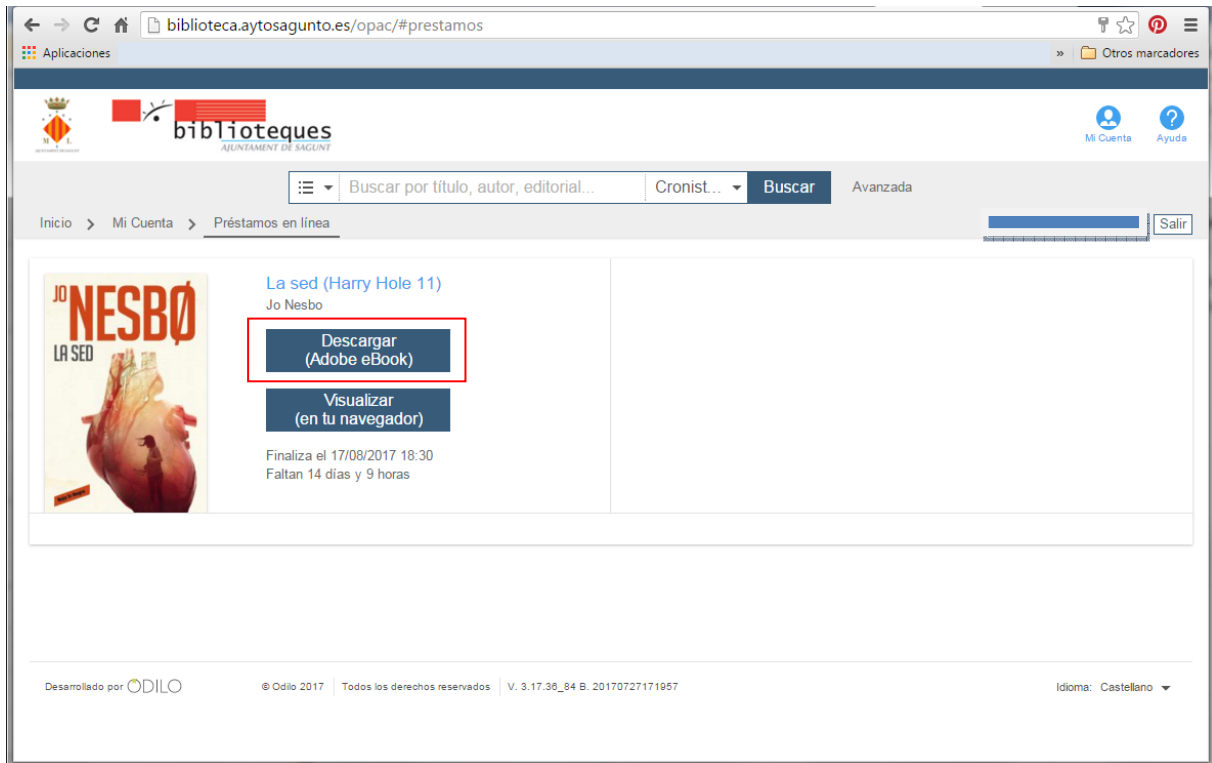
biblioteca.aytosagunto.es/opac/#prestamos

Aplicaciones

» Otros marcadores

biblioteques
AJUNTAMENT DE SAGUNT

Mi Cuenta Ayuda

Buscar por título, autor, editorial... Cronist... Buscar Avanzada

Inicio > Mi Cuenta > Préstamos en línea

Salir

JO NESBØ
LA SED

La sed (Harry Hole 11)
Jo Nesbo

Descargar
(Adobe eBook)

Visualizar
(en tu navegador)

Finaliza el 17/08/2017 18:30
Faltan 14 días y 9 horas

Desarrollado por ODILO

© Odilo 2017 | Todos los derechos reservados | V. 3.17.36_84 B. 20170727171957

Idioma: Castellano